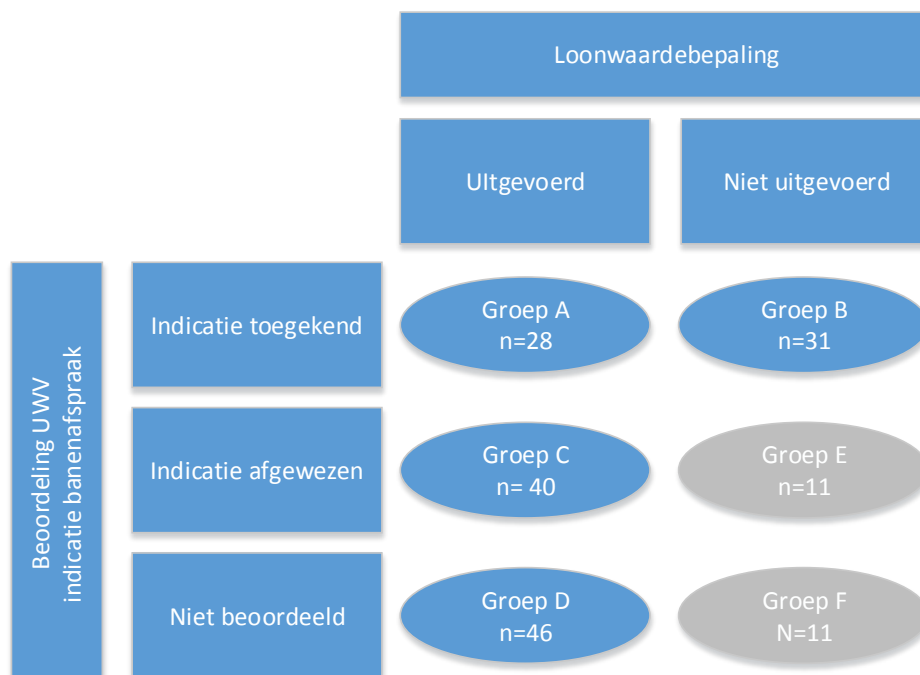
Loonwaardebepaling

Ultgevoerd

Niet uitgevoerd

Beoordeling UWV indicatie banenafspraak

Indicatie toegekend

Groep A n=28

Groep B n=31

Indicatie afgewezen

Groep C n= 40

Groep E n=11

Niet beoordeeld

Groep D n=46

Groep F N=11